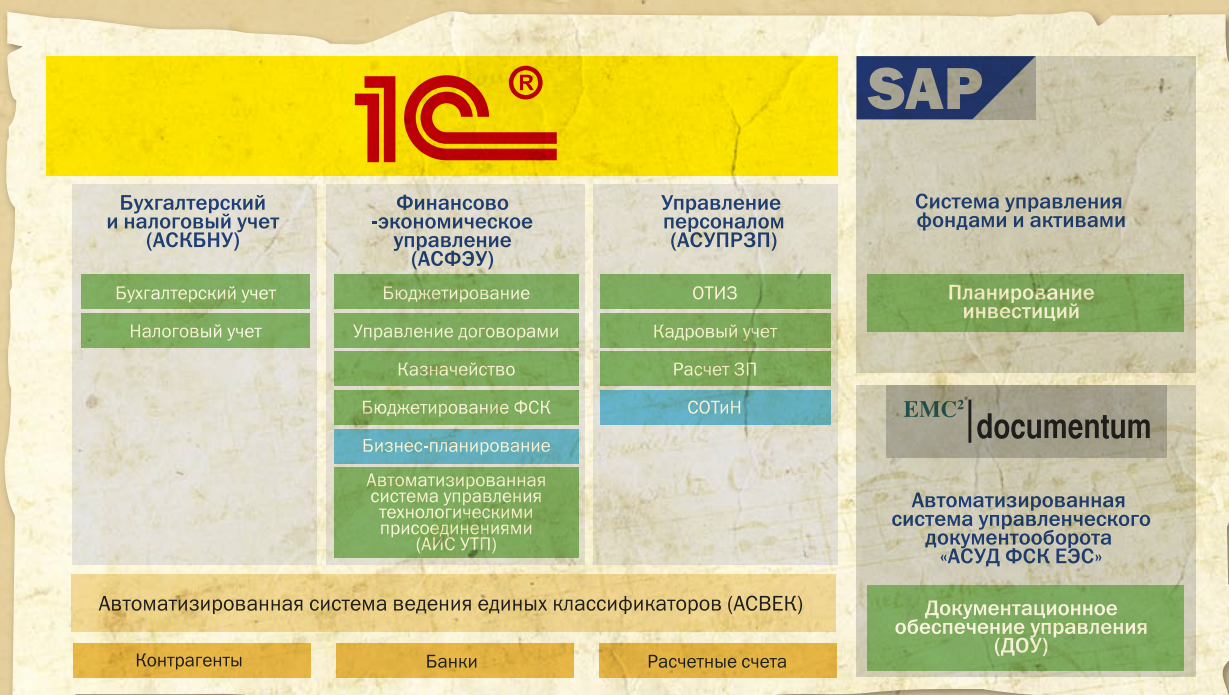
1С®

Бухгалтерский и налоговый учет (АСКБНУ)

Бухгалтерский учет

Налоговый учет

Финансово -экономическое управление (АСФЭУ)

Бюджетирование

Управление договорами

Казначейство

Бюджетирование ФСК

Бизнес-планирование

Автоматизированная система управления технологическими присоединениями (АИС УТП)

Управление персоналом (АСУПРЗП)

ОТИЗ

Кадровый учет

Расчет ЗП

СОТиН

SAP

Система управления фондами и активами

Планирование инвестиций

EMC² documentum

Автоматизированная система управленческого документооборота «АСУД ФСК ЕЭС»

Документационное обеспечение управления (ДОУ)

Автоматизированная система ведения единых классификаторов (АСВЕК)

Контрагенты

Банки

Расчетные счета